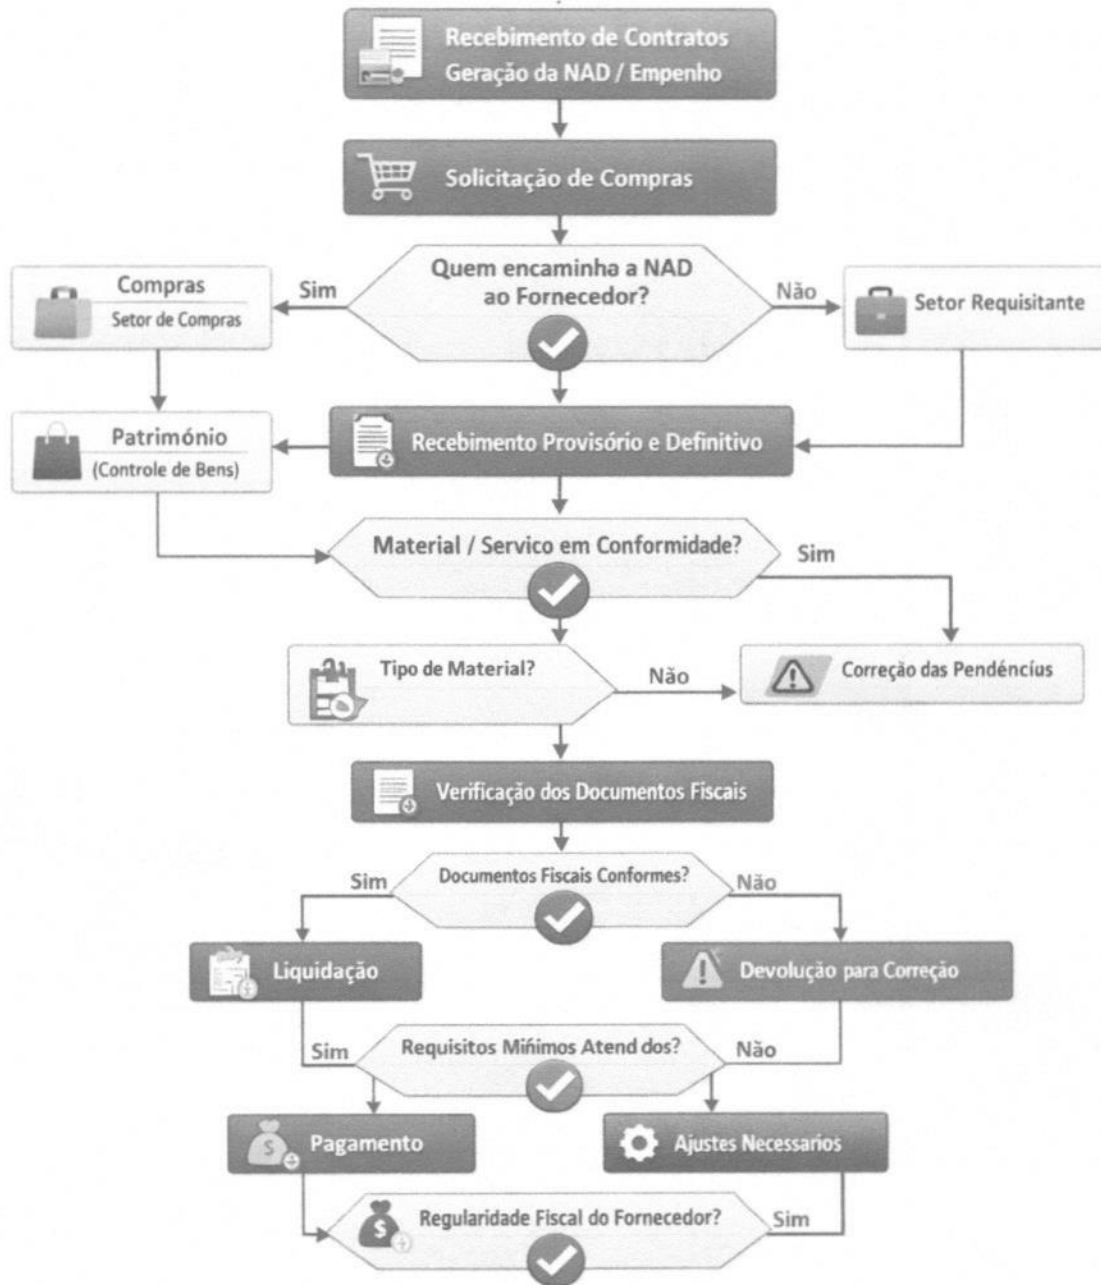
Recebimento de Contratos
Geração da NAD / Empenho

Solicitação de Compras

Quem encaminha a NAD ao Fornecedor?

Sim

Não

Compras
Setor de Compras

Setor Requisitante

Património
(Controle de Bens)

Recebimento Provisório e Definitivo

Material / Servico em Conformidade?

Sim

Tipo de Material?

Não

Correção das Pendêncías

Verificação dos Documentos Fiscais

Sim

Documentos Fiscais Conformes?

Não

Liquidação

Devolução para Correção

Sim

Requisitos Mińimos Atend dos?

Não

Pagamento

Ajustes Necessarios

Regularidade Fiscal do Fornecedor?

Sim